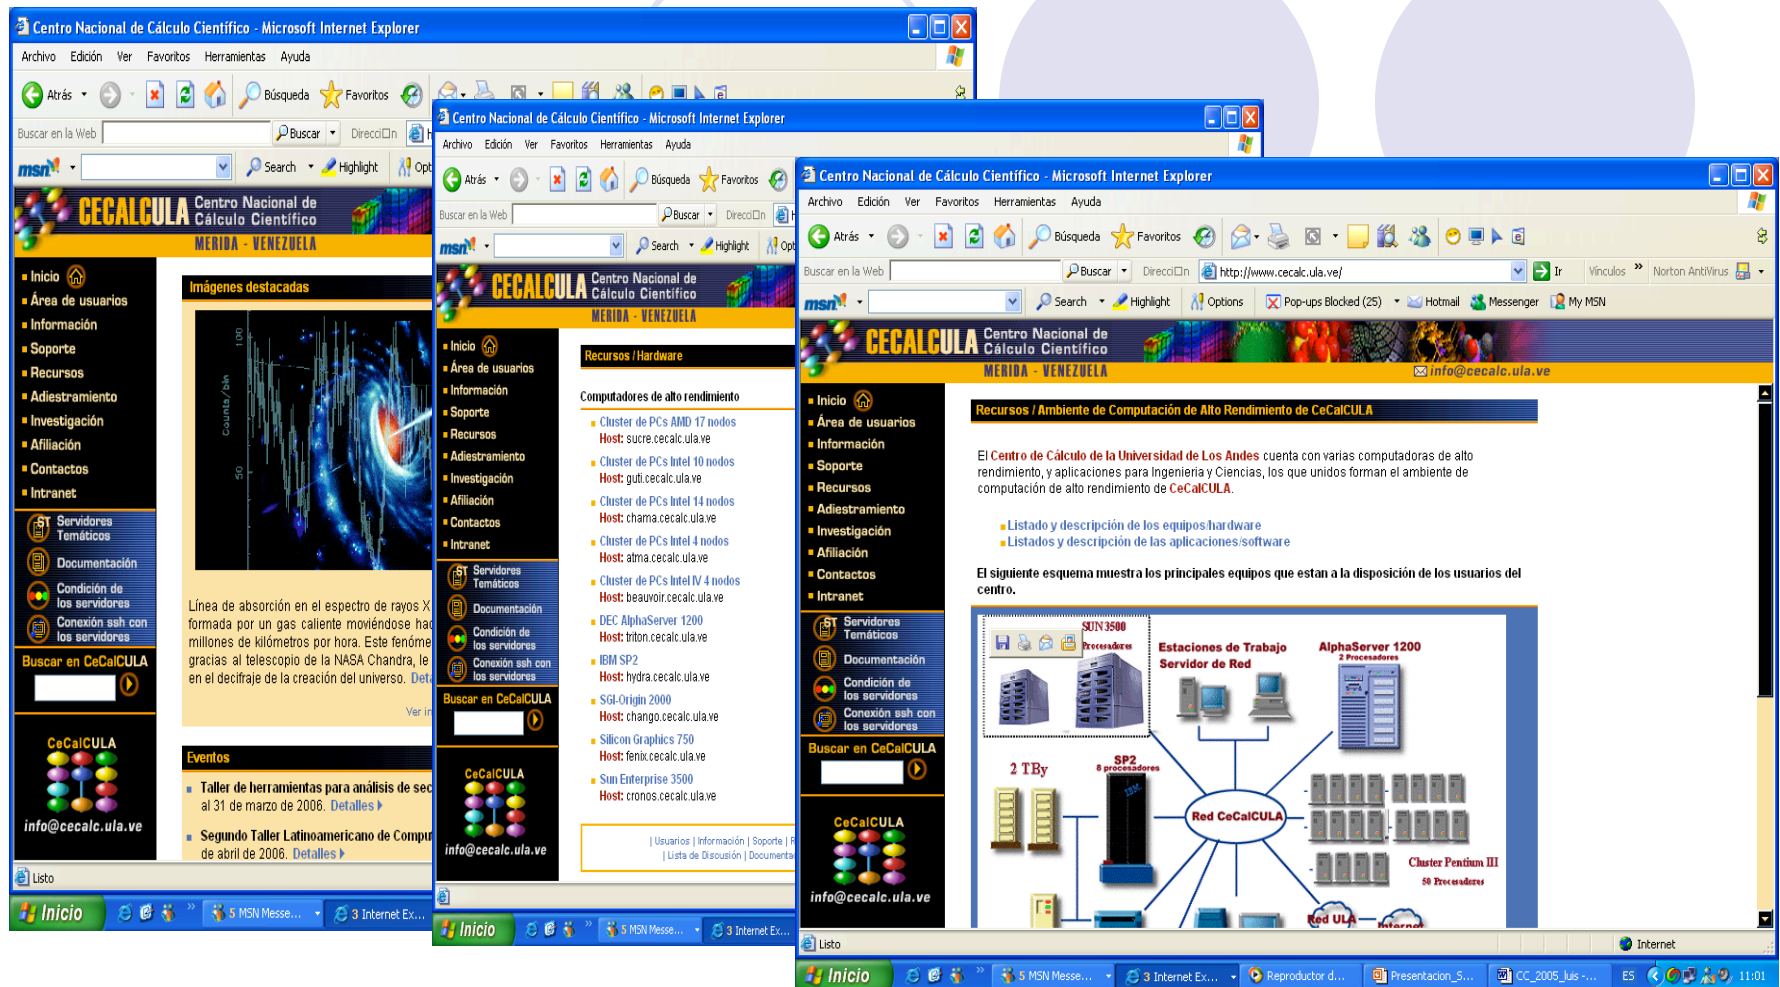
Centro Nacional de Cálculo Científico - Microsoft Internet Explorer

Archivo Edición Ver Favoritos Herramientas Ayuda

Atrás Búsqueda Favoritos

Buscar en la Web Buscar Dirección

msn Search Highlight Opt

CECALCULA Centro Nacional de Cálculo Científico
MERIDA - VENEZUELA

Inicio
Área de usuarios
Información
Soporte
Recursos
Adiestramiento
Investigación
Afiliación
Contactos
Intranet

Servidores Temáticos
Documentación
Condición de los servidores
Conexión ssh con los servidores

Buscar en CeCalCULA

CeCalCULA
info@cecalc.ula.ve

Imágenes destacadas

Línea de absorción en el espectro de rayos X formada por un gas caliente moviéndose ha millones de kilómetros por hora. Este fenóme gracias al telescopio de la NASA Chandra, le en el deciframiento de la creación del universo. Deta

Ver m

Eventos

Taller de herramientas para análisis de sec al 31 de marzo de 2006. Detalles

Segundo Taller Latinoamericano de Compu de abril de 2006. Detalles

Listo

Inicio 5 MSN Messe... 3 Internet Ex...

Centro Nacional de Cálculo Científico - Microsoft Internet Explorer

Archivo Edición Ver Favoritos Herramientas Ayuda

Atrás Búsqueda Favoritos

Buscar en la Web Buscar Dirección

msn Search Highlight Opt

CECALCULA Centro Nacional de Cálculo Científico
MERIDA - VENEZUELA

Inicio
Área de usuarios
Información
Soporte
Recursos
Adiestramiento
Investigación
Afiliación
Contactos
Intranet

Servidores Temáticos
Documentación
Condición de los servidores
Conexión ssh con los servidores

Buscar en CeCalCULA

CeCalCULA
info@cecalc.ula.ve

Recursos / Hardware

Computadores de alto rendimiento

Cluster de PCs AMD 17 nodos
Host: sucre.cecalc.ula.ve
Cluster de PCs Intel 10 nodos
Host: guti.cecalc.ula.ve
Cluster de PCs Intel 14 nodos
Host: chama.cecalc.ula.ve
Cluster de PCs Intel 4 nodos
Host: atma.cecalc.ula.ve
Cluster de PCs Intel IV 4 nodos
Host: beauvoir.cecalc.ula.ve
DEC AlphaServer 1200
Host: triton.cecalc.ula.ve
IBM SP2
Host: hydra.cecalc.ula.ve
SGI-Origin 2000
Host: chango.cecalc.ula.ve
Silicon Graphics 750
Host: fenix.cecalc.ula.ve
Sun Enterprise 3500
Host: cronos.cecalc.ula.ve

| Usuarios | Información | Soporte | R
| Lista de Discusión | Documenta

Inicio 5 MSN Messe... 3 Internet Ex...

Centro Nacional de Cálculo Científico - Microsoft Internet Explorer

Archivo Edición Ver Favoritos Herramientas Ayuda

Atrás Búsqueda Favoritos

Buscar en la Web Buscar Dirección http://www.cecalc.ula.ve/ Ir Vínculos Norton AntiVirus

msn Search Highlight Options Pop-ups Blocked (25) Hotmail Messenger My MSN

CECALCULA Centro Nacional de Cálculo Científico
MERIDA - VENEZUELA
info@cecalc.ula.ve

Inicio
Área de usuarios
Información
Soporte
Recursos
Adiestramiento
Investigación
Afiliación
Contactos
Intranet

Servidores Temáticos
Documentación
Condición de los servidores
Conexión ssh con los servidores

Buscar en CeCalCULA

CeCalCULA
info@cecalc.ula.ve

Recursos / Ambiente de Computación de Alto Rendimiento de CeCalCULA

El Centro de Cálculo de la Universidad de Los Andes cuenta con varias computadoras de alto rendimiento, y aplicaciones para Ingenieria y Ciencias, los que unidos forman el ambiente de computación de alto rendimiento de CeCalCULA.

Listado y descripción de los equipos/hardware
Listados y descripción de las aplicaciones/software

El siguiente esquema muestra los principales equipos que estan a la disposición de los usuarios del centro.

SUN 3500
Procesadores
Estaciones de Trabajo
Servidor de Red
AlphaServer 1200
2 Procesadores
2 TBy
SP2
8 procesadores
IBM
Red CeCalCULA
Cluster Pentium III
50 Procesadores
Red ULA
Internet

Listo Internet

Inicio 5 MSN Messe... 3 Internet Ex... Reproductor d... Presentacion_S... CC_2005_luis -... ES 11:01